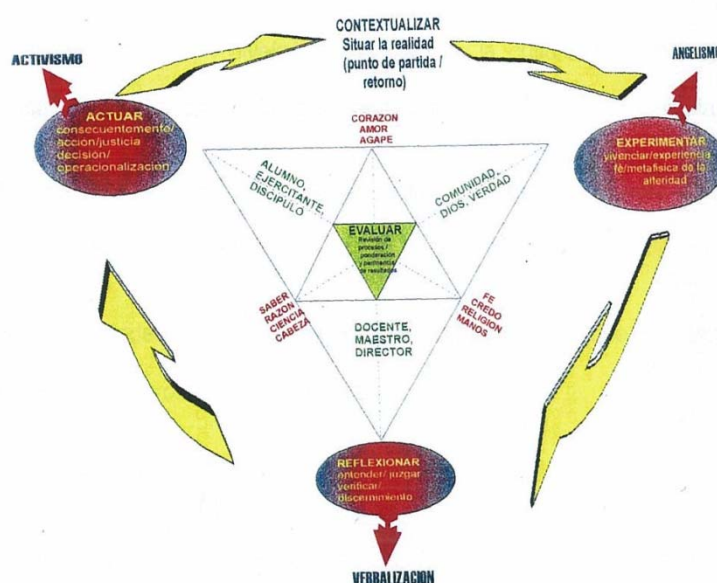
CONTEXTUALIZAR
Situar la realidad (punto de partida / retorno)

ACTIVISMO

ANGELISMO

ACTUAR
consecuentemente/ accion/justicia decisión/ operacionalización

EXPERIMENTAR
vivenciar/experiencia fé/metafísica de la alteridad

CORAZON
AMOR
AGAPE

ALUMNO, EJERCITANTE, DISCIPULO

COMUNIDAD, DIOS, VERDAD

EVALUAR
Revisión de procesos / ponderación y pertinencia de resultados

SABER
RAZON
CIENCIA
CABEZA

FE
CREDO
RELIGION
MANOS

DOCENTE, MAESTRO, DIRECTOR

REFLEXIONAR
entender/ juzgar verificar/ discernimiento

VERBALIZACION